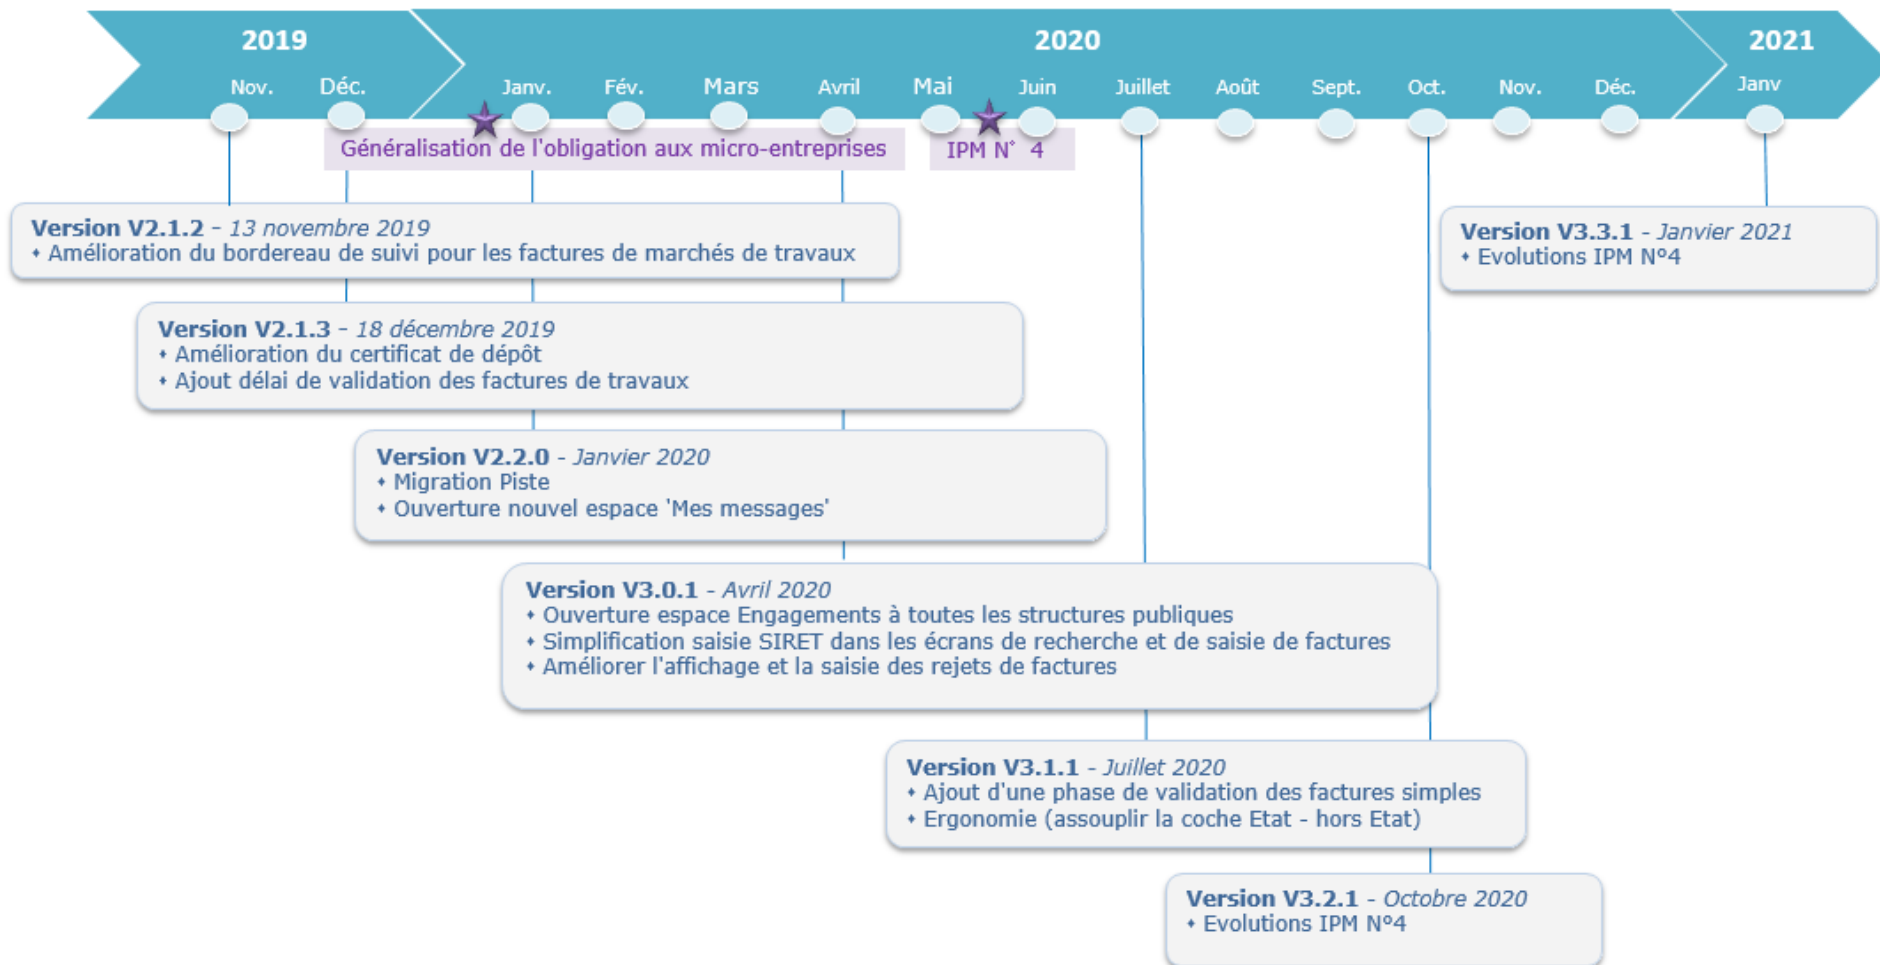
2019
Nov. Déc.

2020
Janv. Fév. Mars Avril Mai Juin Juillet Août Sept. Oct. Nov. Déc.

2021
Janv

Généralisation de l'obligation aux micro-entreprises

IPM N° 4

**Version V2.1.2** – *13 novembre 2019*
• Amélioration du bordereau de suivi pour les factures de marchés de travaux

**Version V2.1.3** – *18 décembre 2019*
• Amélioration du certificat de dépôt
• Ajout délai de validation des factures de travaux

**Version V2.2.0** – *Janvier 2020*
• Migration Piste
• Ouverture nouvel espace 'Mes messages'

**Version V3.0.1** – *Avril 2020*
• Ouverture espace Engagements à toutes les structures publiques
• Simplification saisie SIRET dans les écrans de recherche et de saisie de factures
• Améliorer l'affichage et la saisie des rejets de factures

**Version V3.1.1** – *Juillet 2020*
• Ajout d'une phase de validation des factures simples
• Ergonomie (assouplir la coche Etat - hors Etat)

**Version V3.2.1** – *Octobre 2020*
• Evolutions IPM N°4

**Version V3.3.1** – *Janvier 2021*
• Evolutions IPM N°4